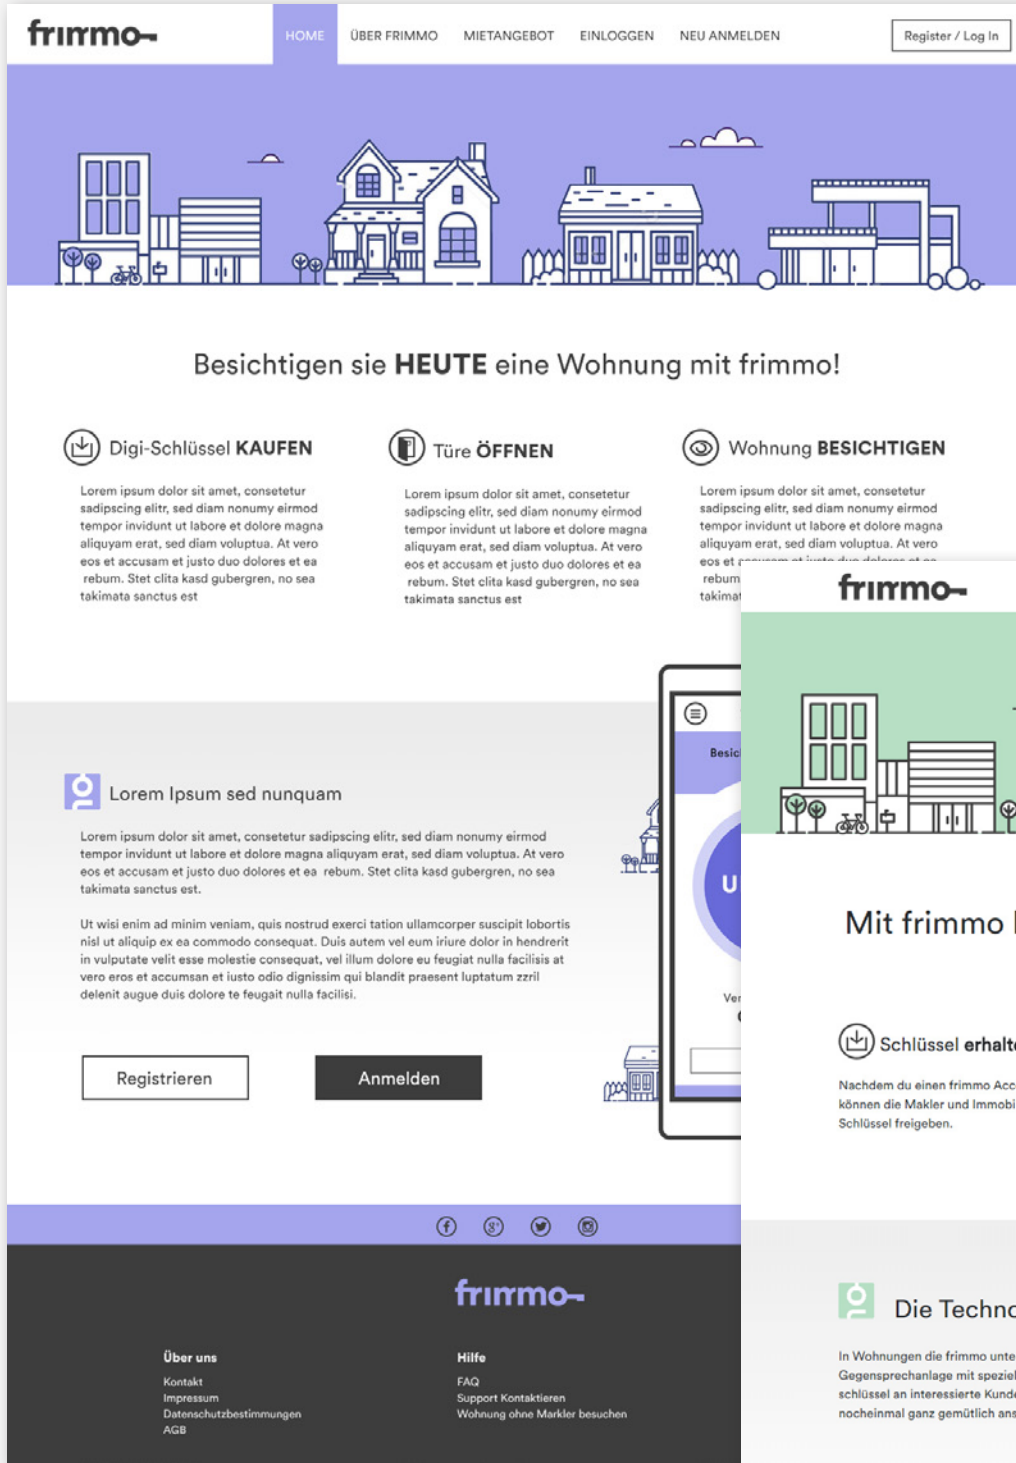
frimmo

HOME ÜBER FRIMMO MIETANGEBOT EINLOGGEN NEU ANMELDEN

Register / Log In

Besichtigen sie **HEUTE** eine Wohnung mit frimmo!

Digi-Schlüssel **KAUFEN**

Lorem ipsum dolor sit amet, consetetur sadipscing elitr, sed diam nonumy eirmod tempor invidunt ut labore et dolore magna aliquyam erat, sed diam voluptua. At vero eos et accusam et justo duo dolores et ea rebum. Stet clita kasd gubergren, no sea takimata sanctus est

Türe **ÖFFNEN**

Lorem ipsum dolor sit amet, consetetur sadipscing elitr, sed diam nonumy eirmod tempor invidunt ut labore et dolore magna aliquyam erat, sed diam voluptua. At vero eos et accusam et justo duo dolores et ea rebum. Stet clita kasd gubergren, no sea takimata sanctus est

Wohnung **BESICHTIGEN**

Lorem ipsum dolor sit amet, consetetur sadipscing elitr, sed diam nonumy eirmod tempor invidunt ut labore et dolore magna aliquyam erat, sed diam voluptua. At vero eos et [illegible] rebum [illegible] takimat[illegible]

Lorem Ipsum sed nunquam

Lorem ipsum dolor sit amet, consetetur sadipscing elitr, sed diam nonumy eirmod tempor invidunt ut labore et dolore magna aliquyam erat, sed diam voluptua. At vero eos et accusam et justo duo dolores et ea rebum. Stet clita kasd gubergren, no sea takimata sanctus est.

Ut wisi enim ad minim veniam, quis nostrud exerci tation ullamcorper suscipit lobortis nisl ut aliquip ex ea commodo consequat. Duis autem vel eum iriure dolor in hendrerit in vulputate velit esse molestie consequat, vel illum dolore eu feugiat nulla facilisis at vero eros et accumsan et iusto odio dignissim qui blandit praesent luptatum zzril delenit augue duis dolore te feugait nulla facilisi.

Registrieren

Anmelden

Besic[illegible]

U

Ver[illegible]

frimmo

Über uns
Kontakt
Impressum
Datenschutzbestimmungen
AGB

Hilfe
FAQ
Support Kontaktieren
Wohnung ohne Markler besuchen

frimmo

Mit frimmo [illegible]

Schlüssel erhalt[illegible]

Nachdem du einen frimmo Acc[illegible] können die Makler und Immobi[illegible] Schlüssel freigeben.

Die Techn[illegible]

In Wohnungen die frimmo unte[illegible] Gegensprechanlage mit speziel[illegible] schlüssel an interessierte Kund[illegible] nocheinmal ganz gemütlich ans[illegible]